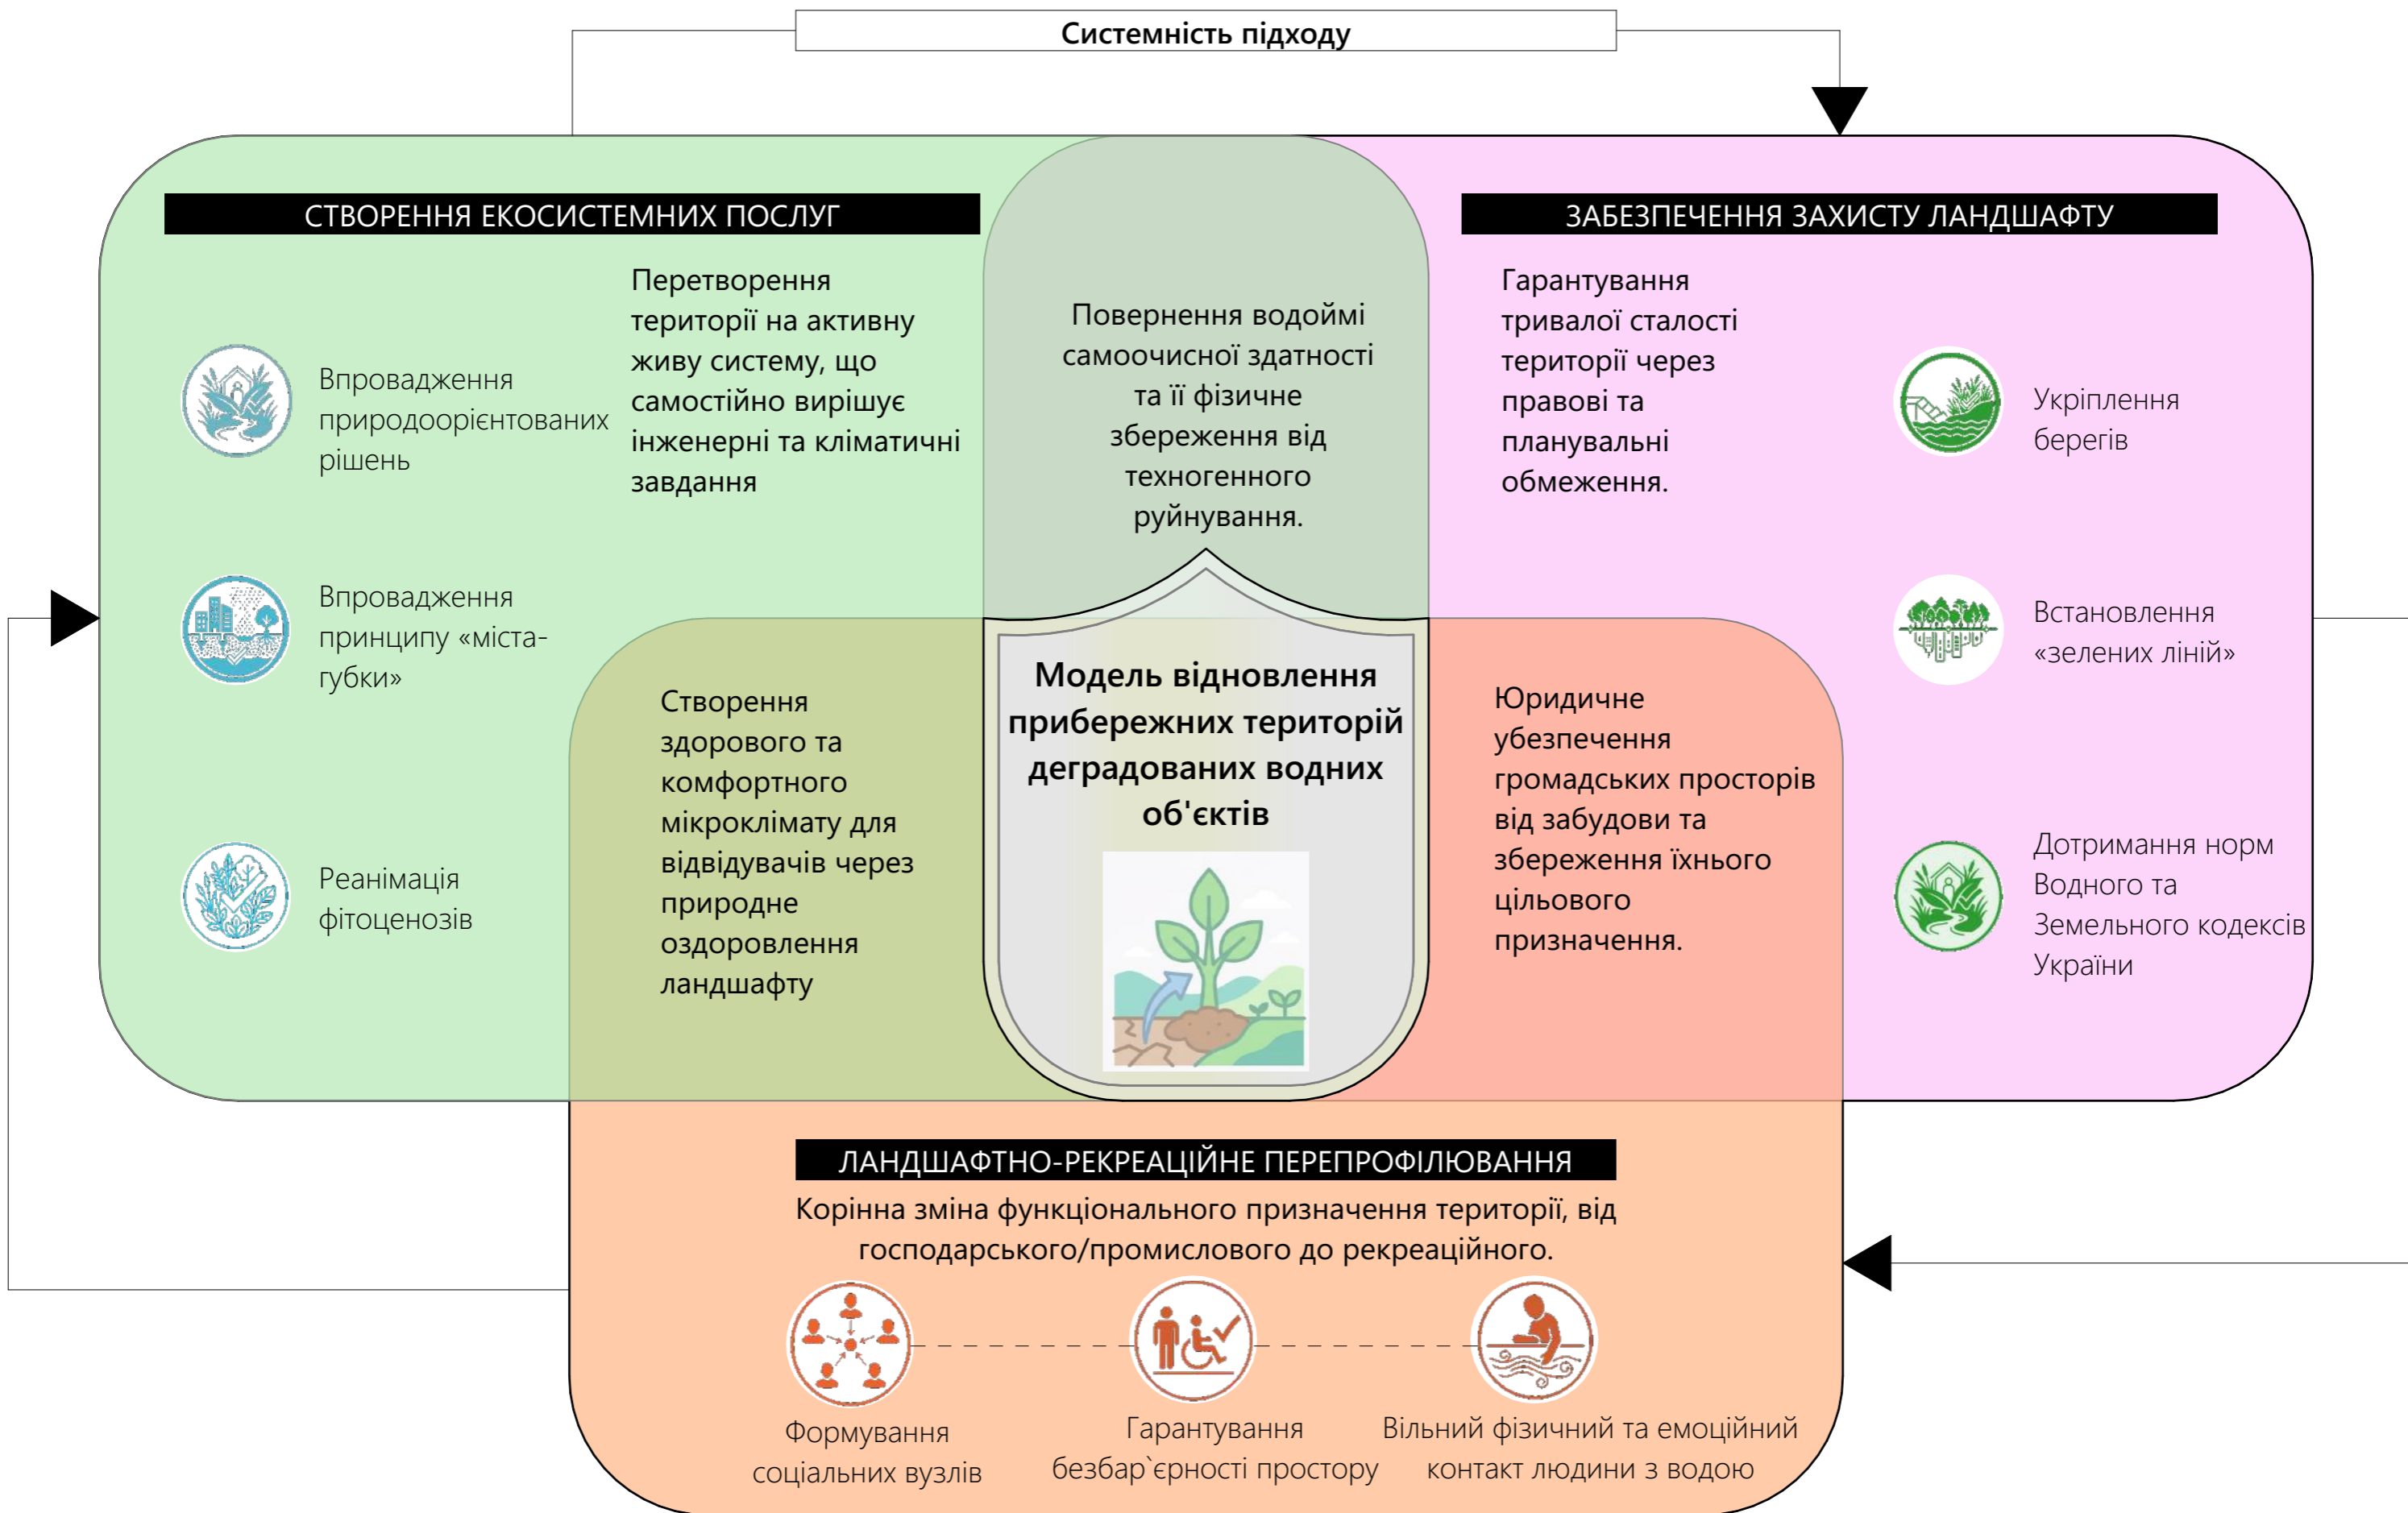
Системність підходу

СТВОРЕННЯ ЕКОСИСТЕМНИХ ПОСЛУГ

Впровадження природоорієнтованих рішень

Перетворення території на активну живу систему, що самостійно вирішує інженерні та кліматичні завдання

Впровадження принципу «міста-губки»

Реанімація фітоценозів

Повернення водоймі самоочисної здатності та її фізичне збереження від техногенного руйнування.

ЗАБЕЗПЕЧЕННЯ ЗАХИСТУ ЛАНДШАФТУ

Гарантування тривалої сталості території через правові та планувальні обмеження.

Укріплення берегів

Встановлення «зелених ліній»

Дотримання норм Водного та Земельного кодексів України

Створення здорового та комфортного мікроклімату для відвідувачів через природне оздоровлення ландшафту

Модель відновлення прибережних територій деградованих водних об'єктів

Юридичне убезпечення громадських просторів від забудови та збереження їхнього цільового призначення.

ЛАНДШАФТНО-РЕКРЕАЦІЙНЕ ПЕРЕПРОФІЛЮВАННЯ

Корінна зміна функціонального призначення території, від господарського/промислового до рекреаційного.

Формування соціальних вузлів

Гарантування безбар`єрності простору

Вільний фізичний та емоційний контакт людини з водою